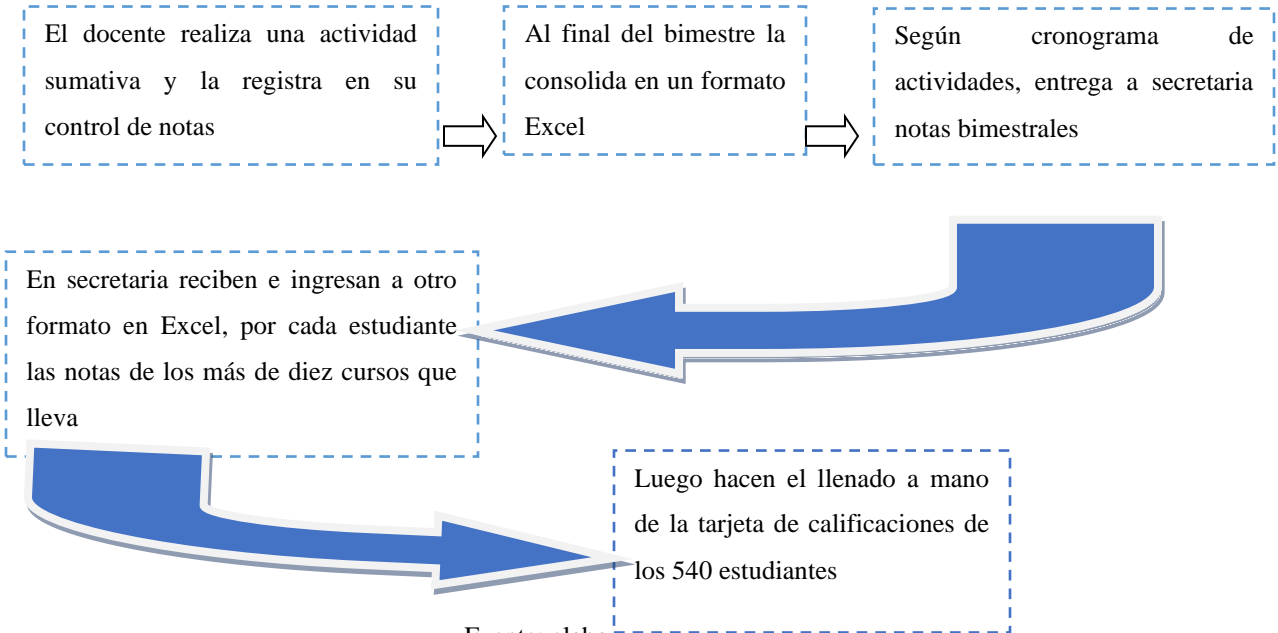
El docente realiza una actividad sumativa y la registra en su control de notas

Al final del bimestre la consolida en un formato Excel

Según cronograma de actividades, entrega a secretaria notas bimestrales

En secretaria reciben e ingresan a otro formato en Excel, por cada estudiante las notas de los más de diez cursos que lleva

Luego hacen el llenado a mano de la tarjeta de calificaciones de los 540 estudiantes

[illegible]